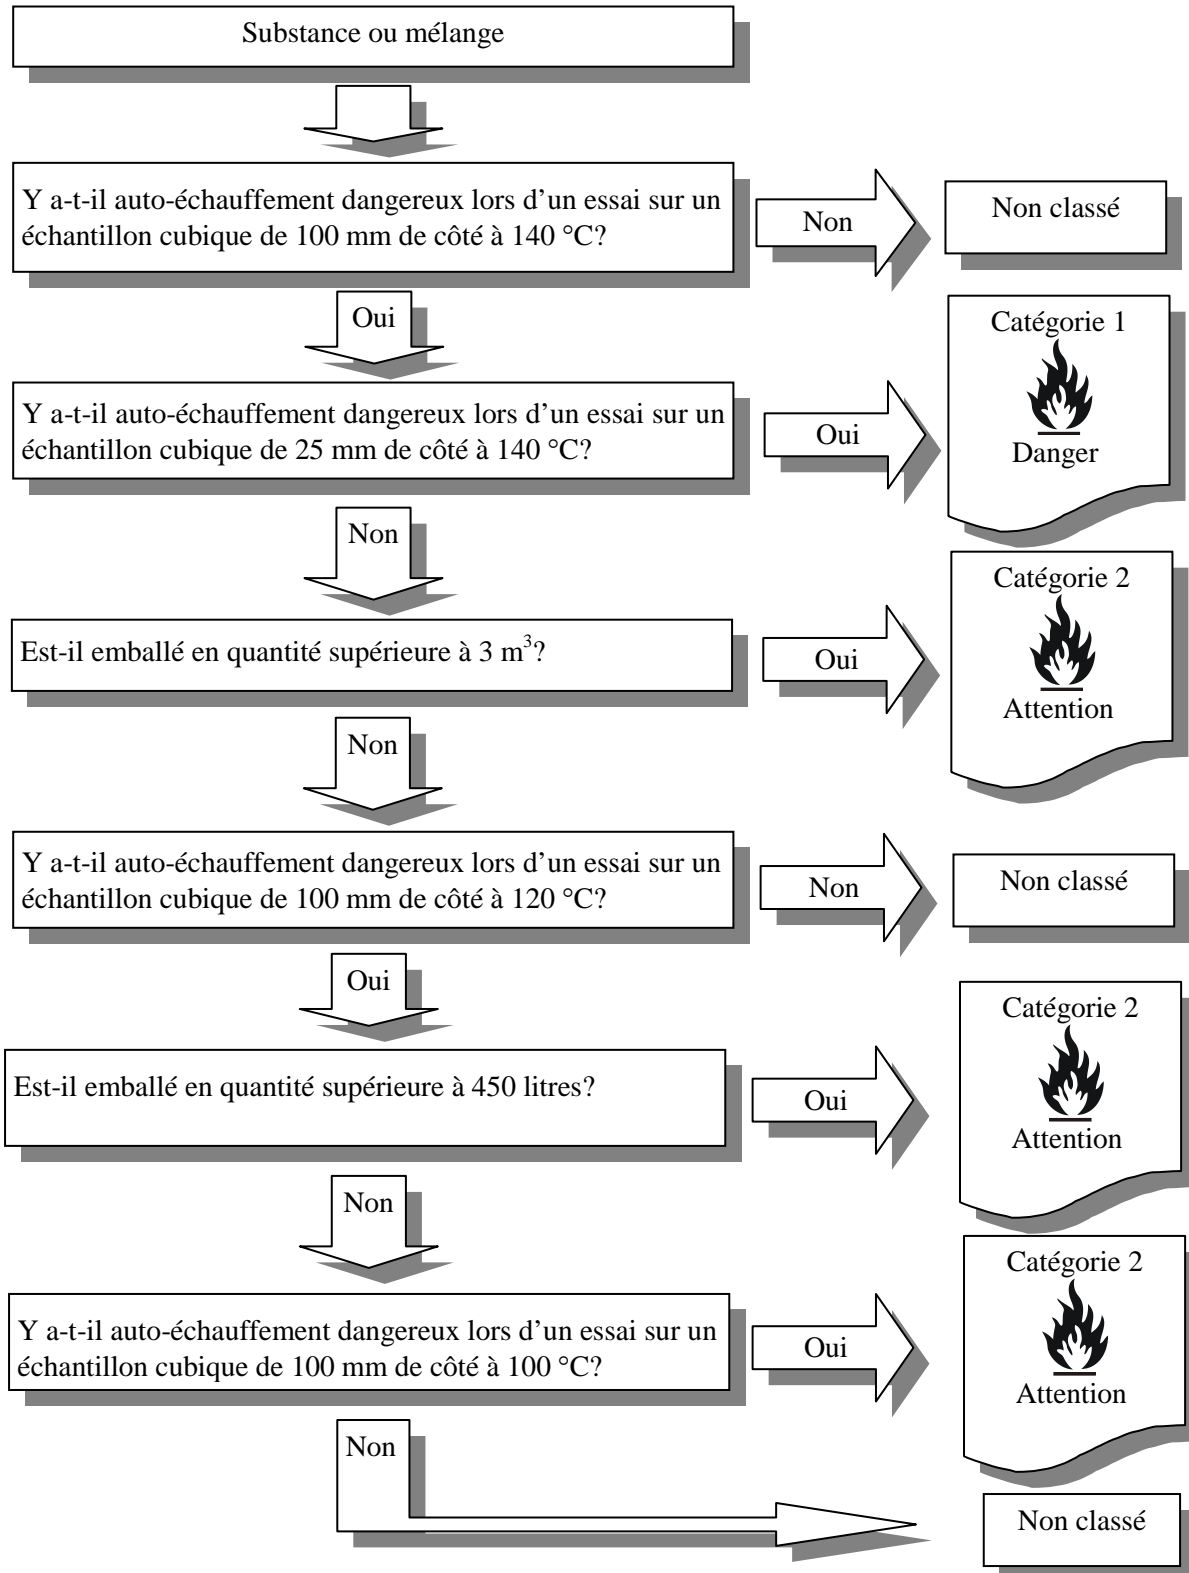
Substance ou mélange

Y a-t-il auto-échauffement dangereux lors d'un essai sur un échantillon cubique de 100 mm de côté à 140 °C?

Non

Non classé

Oui

Catégorie 1

Danger

Y a-t-il auto-échauffement dangereux lors d'un essai sur un échantillon cubique de 25 mm de côté à 140 °C?

Oui

Non

Catégorie 2

Attention

Est-il emballé en quantité supérieure à 3 $m^3$?

Oui

Non

Y a-t-il auto-échauffement dangereux lors d'un essai sur un échantillon cubique de 100 mm de côté à 120 °C?

Non

Non classé

Oui

Catégorie 2

Attention

Est-il emballé en quantité supérieure à 450 litres?

Oui

Non

Catégorie 2

Attention

Y a-t-il auto-échauffement dangereux lors d'un essai sur un échantillon cubique de 100 mm de côté à 100 °C?

Oui

Non

Non classé